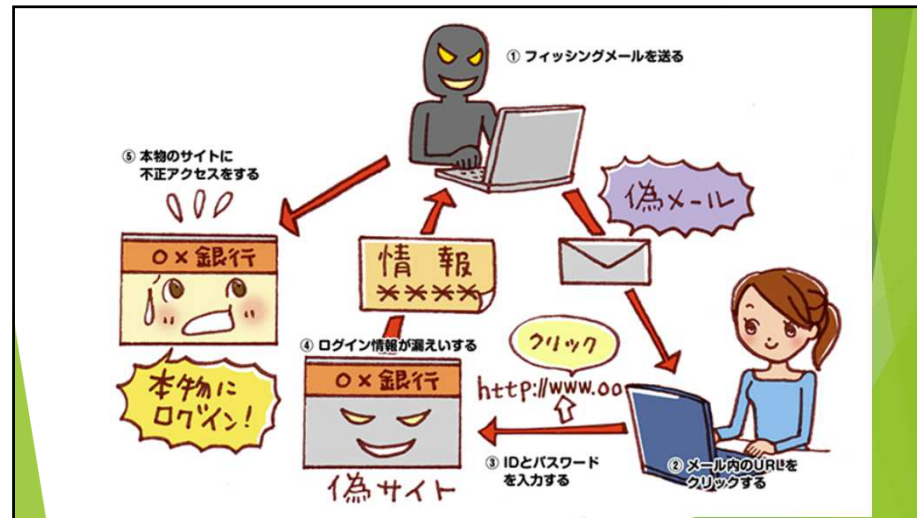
① フィッシングメールを送る

⑤ 本物のサイトに不正アクセスをする

偽メール

○×銀行

情報
＊＊＊＊

④ ログイン情報が漏えいする

クリック

本物にログイン！

○×銀行

http://www.oo

偽サイト

③ IDとパスワードを入力する

② メール内のURLをクリックする